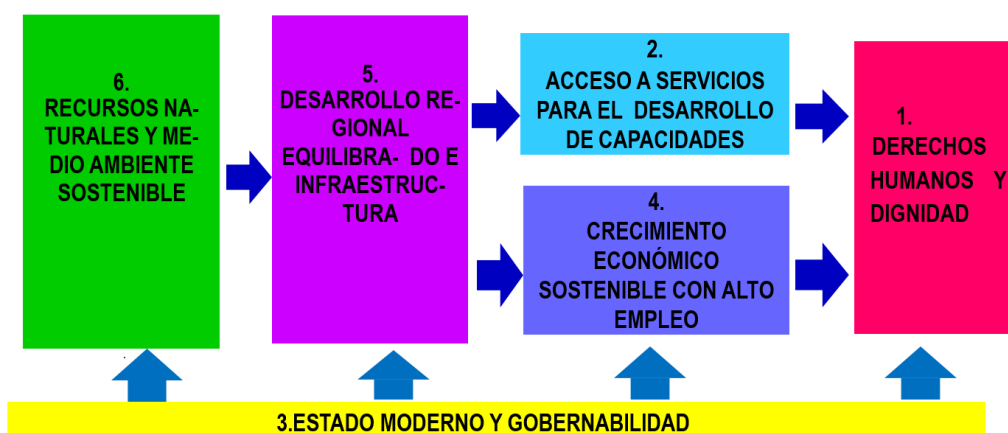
6.
RECURSOS NATURALES Y MEDIO AMBIENTE SOSTENIBLE

5.
DESARROLLO REGIONAL EQUILIBRA- DO E INFRAESTRUCTURA

2.
ACCESO A SERVICIOS PARA EL DESARROLLO DE CAPACIDADES

4.
CRECIMIENTO ECONÓMICO SOSTENIBLE CON ALTO EMPLEO

1.
DERECHOS HUMANOS Y DIGNIDAD

3.ESTADO MODERNO Y GOBERNABILIDAD